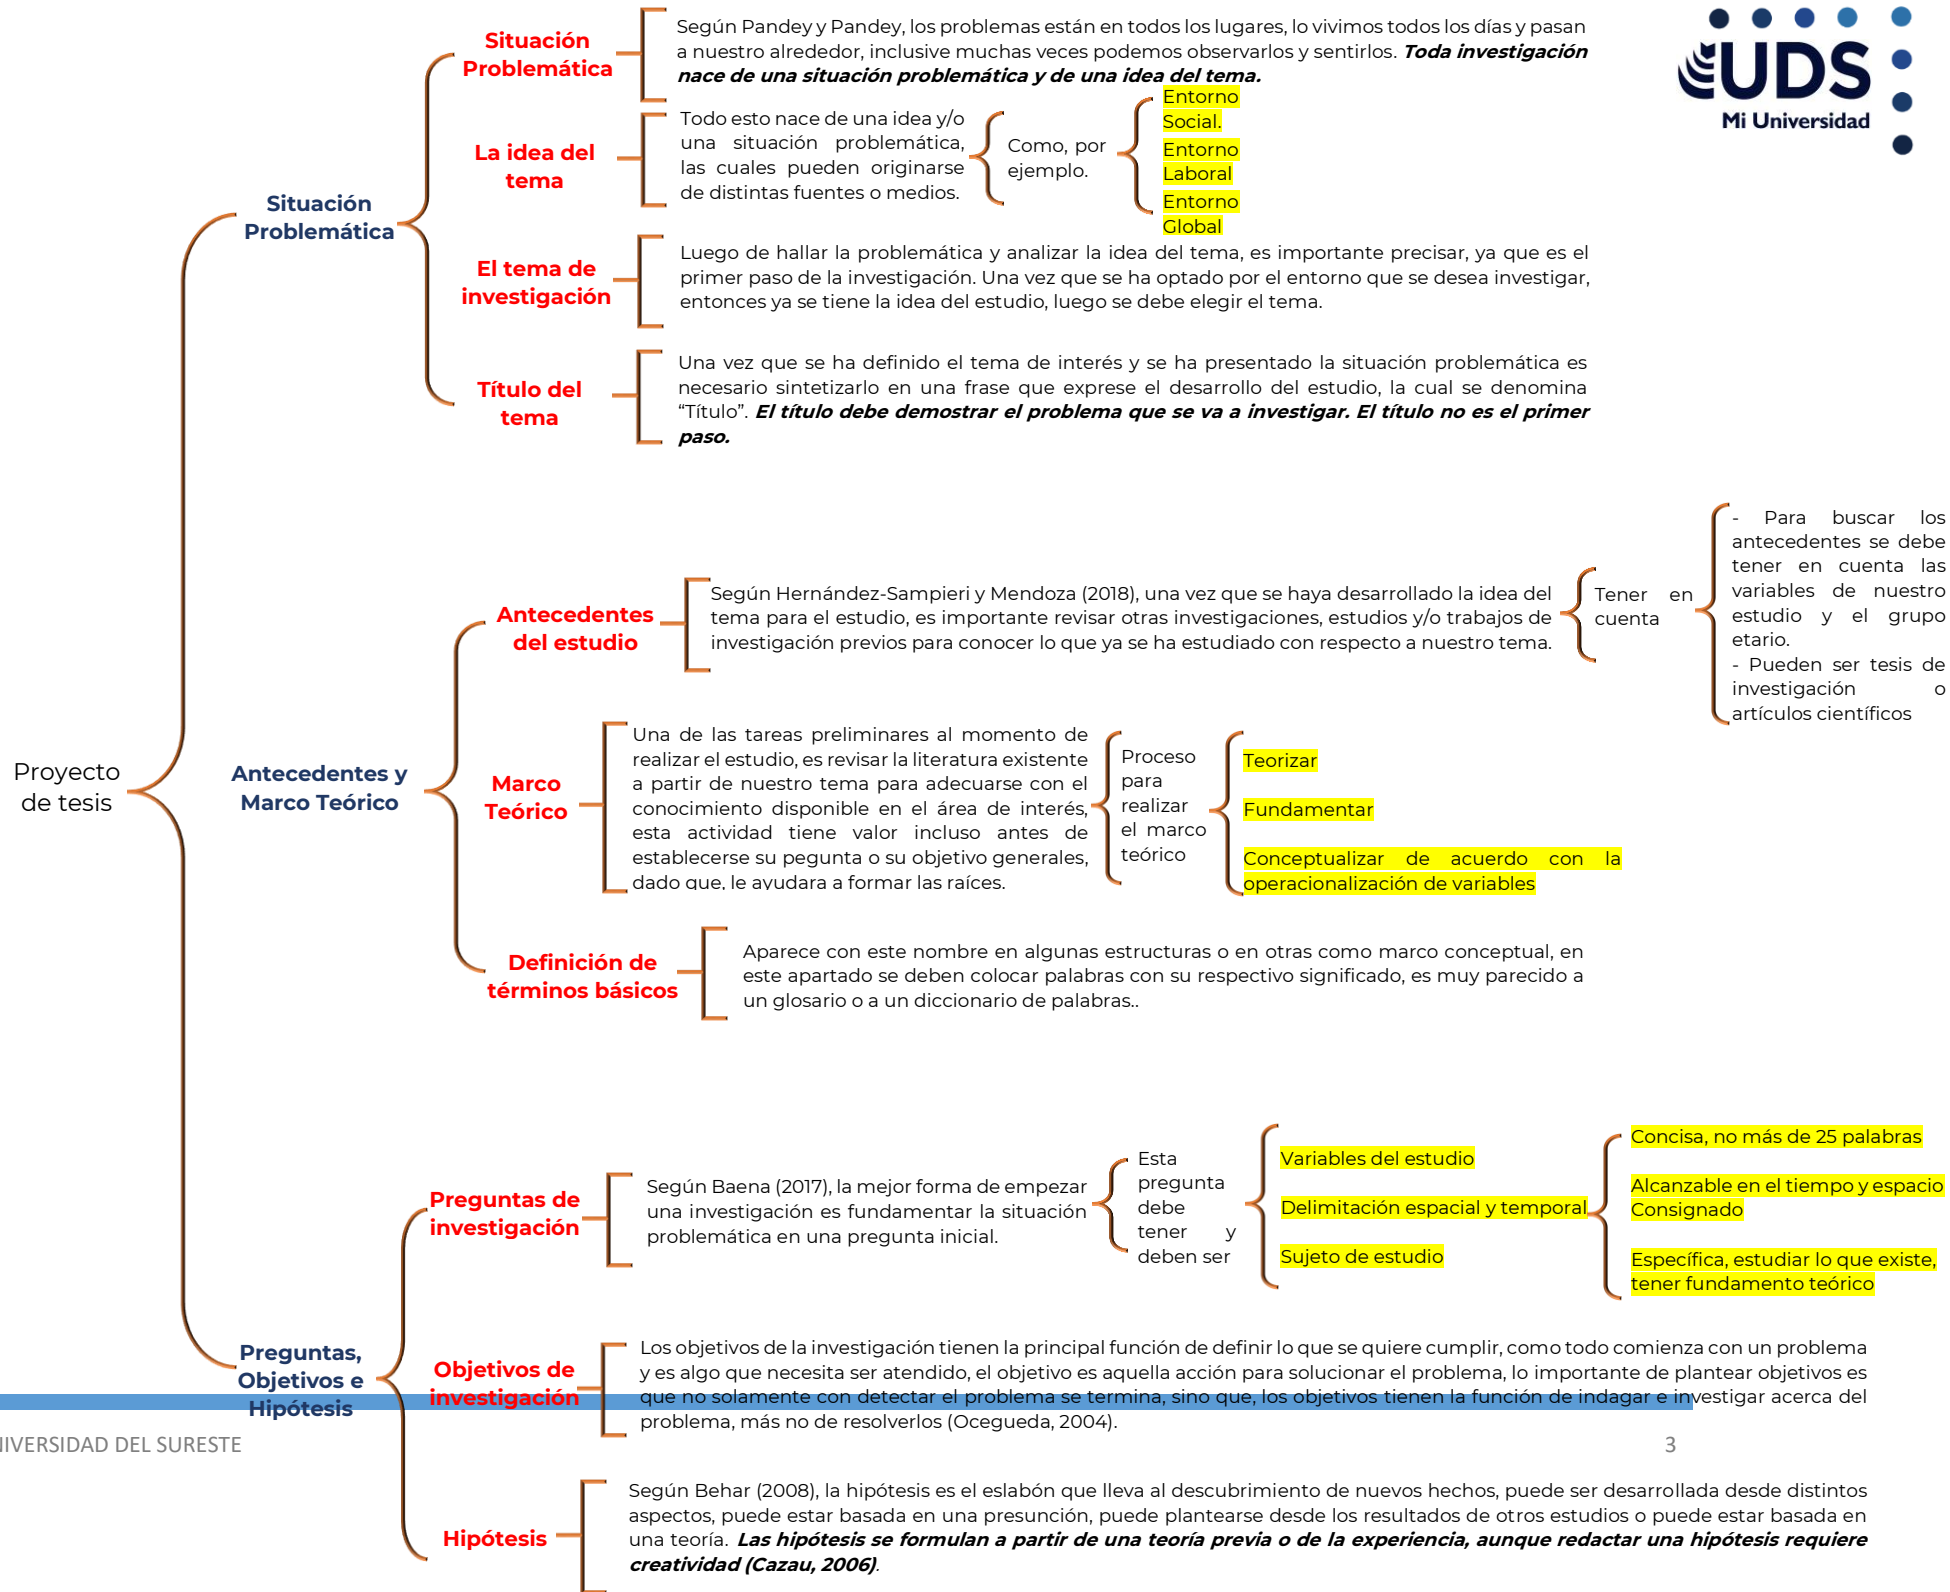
UDS
Mi Universidad

Proyecto de tesis

Situación Problemática

Situación Problemática

Según Pandey y Pandey, los problemas están en todos los lugares, lo vivimos todos los días y pasan a nuestro alrededor, inclusive muchas veces podemos observarlos y sentirlos. ***Toda investigación nace de una situación problemática y de una idea del tema.***

La idea del tema

Todo esto nace de una idea y/o una situación problemática, las cuales pueden originarse de distintas fuentes o medios.

Como, por ejemplo.

Entorno Social.
Entorno Laboral
Entorno Global

El tema de investigación

Luego de hallar la problemática y analizar la idea del tema, es importante precisar, ya que es el primer paso de la investigación. Una vez que se ha optado por el entorno que se desea investigar, entonces ya se tiene la idea del estudio, luego se debe elegir el tema.

Título del tema

Una vez que se ha definido el tema de interés y se ha presentado la situación problemática es necesario sintetizarlo en una frase que exprese el desarrollo del estudio, la cual se denomina "Título". ***El título debe demostrar el problema que se va a investigar. El título no es el primer paso.***

Antecedentes y Marco Teórico

Antecedentes del estudio

Según Hernández-Sampieri y Mendoza (2018), una vez que se haya desarrollado la idea del tema para el estudio, es importante revisar otras investigaciones, estudios y/o trabajos de investigación previos para conocer lo que ya se ha estudiado con respecto a nuestro tema.

Tener en cuenta

- Para buscar los antecedentes se debe tener en cuenta las variables de nuestro estudio y el grupo etario.
- Pueden ser tesis de investigación o artículos científicos

Marco Teórico

Una de las tareas preliminares al momento de realizar el estudio, es revisar la literatura existente a partir de nuestro tema para adecuarse con el conocimiento disponible en el área de interés, esta actividad tiene valor incluso antes de establecerse su pegunta o su objetivo generales, dado que, le ayudara a formar las raíces.

Proceso para realizar el marco teórico

Teorizar
Fundamentar
Conceptualizar de acuerdo con la operacionalización de variables

Definición de términos básicos

Aparece con este nombre en algunas estructuras o en otras como marco conceptual, en este apartado se deben colocar palabras con su respectivo significado, es muy parecido a un glosario o a un diccionario de palabras..

Preguntas, Objetivos e Hipótesis

Preguntas de investigación

Según Baena (2017), la mejor forma de empezar una investigación es fundamentar la situación problemática en una pregunta inicial.

Esta pregunta debe tener y deben ser

Variables del estudio
Delimitación espacial y temporal
Sujeto de estudio

Concisa, no más de 25 palabras
Alcanzable en el tiempo y espacio Consignado
Específica, estudiar lo que existe, tener fundamento teórico

Objetivos de investigación

Los objetivos de la investigación tienen la principal función de definir lo que se quiere cumplir, como todo comienza con un problema y es algo que necesita ser atendido, el objetivo es aquella acción para solucionar el problema, lo importante de plantear objetivos es que no solamente con detectar el problema se termina, sino que, los objetivos tienen la función de indagar e investigar acerca del problema, más no de resolverlos (Ocegueda, 2004).

IVERSIDAD DEL SURESTE
3

Hipótesis

Según Behar (2008), la hipótesis es el eslabón que lleva al descubrimiento de nuevos hechos, puede ser desarrollada desde distintos aspectos, puede estar basada en una presunción, puede plantearse desde los resultados de otros estudios o puede estar basada en una teoría. ***Las hipótesis se formulan a partir de una teoría previa o de la experiencia, aunque redactar una hipótesis requiere creatividad (Cazau, 2006)***.